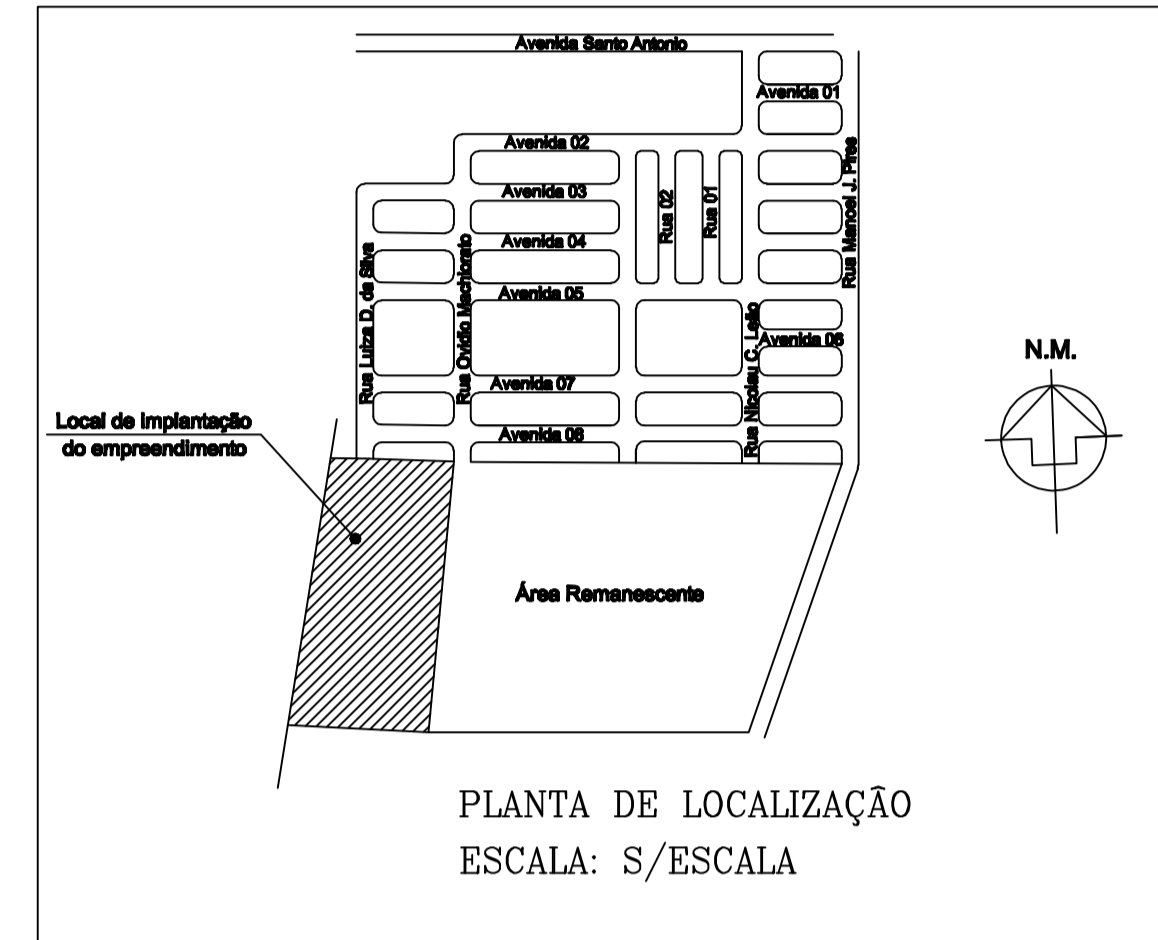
Avenida Santo Antonio
Avenida 01
Avenida 02
Avenida 03
Avenida 04
Avenida 05
Avenida 06
Avenida 07
Avenida 08
Rua 02
Rua 01
Rua Manoel J. Pires
Rua Luiza D. da Silva
Rua Ovidio Machiorato
Rua Nicolau C. Leão
N.M.
Local de implantação do empreendimento
Área Remanescente

PLANTA DE LOCALIZAÇÃO
ESCALA: S/ESCALA